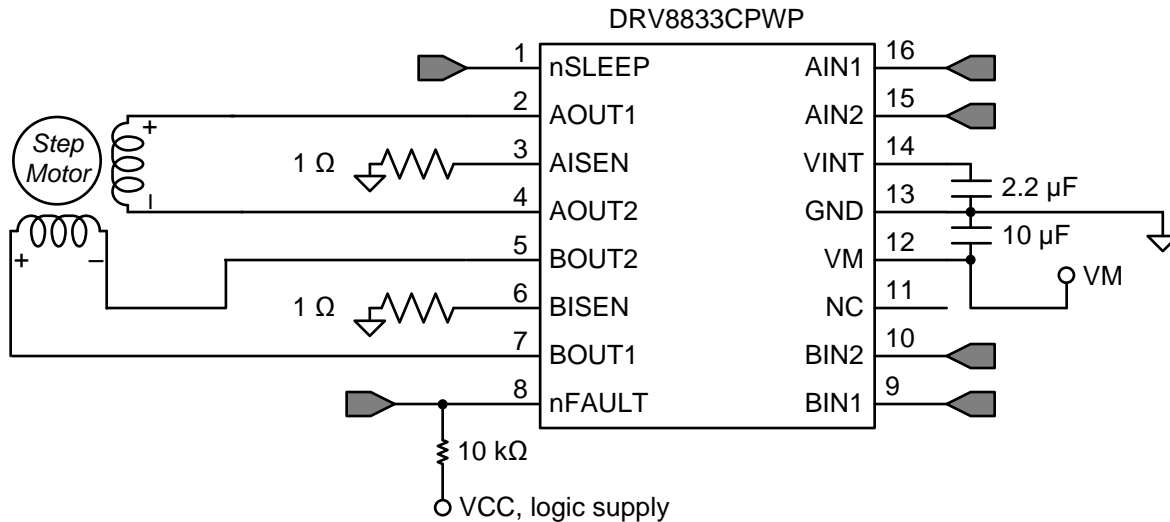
DRV8833CPWP

1 nSLEEP
2 AOUT1
3 AISEN
4 AOUT2
5 BOUT2
6 BISEN
7 BOUT1
8 nFAULT

16 AIN1
15 AIN2
14 VINT
13 GND
12 VM
11 NC
10 BIN2
9 BIN1

Step Motor
+
−
+
−
1 Ω
1 Ω
2.2 µF
10 µF
VM
10 kΩ
VCC, logic supply